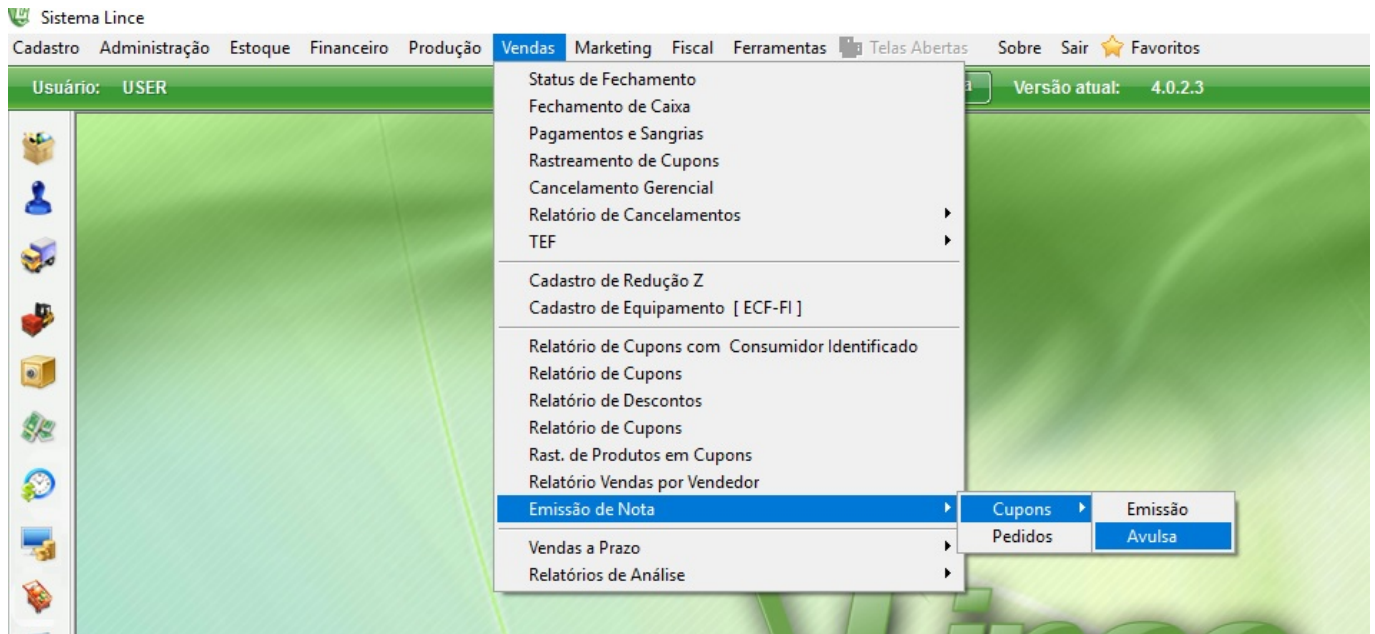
Sistema Lince

Cadastro Administração Estoque Financeiro Produção Vendas Marketing Fiscal Ferramentas Telas Abertas Sobre Sair Favoritos

Usuário: USER

Versão atual: 4.0.2.3

Status de Fechamento
Fechamento de Caixa
Pagamentos e Sangrias
Rastreamento de Cupons
Cancelamento Gerencial
Relatório de Cancelamentos
TEF

Cadastro de Redução Z
Cadastro de Equipamento [ ECF-FI ]

Relatório de Cupons com Consumidor Identificado
Relatório de Cupons
Relatório de Descontos
Relatório de Cupons
Rast. de Produtos em Cupons
Relatório Vendas por Vendedor
Emissão de Nota

Vendas a Prazo
Relatórios de Análise

Cupons
Pedidos

Emissão
Avulsa